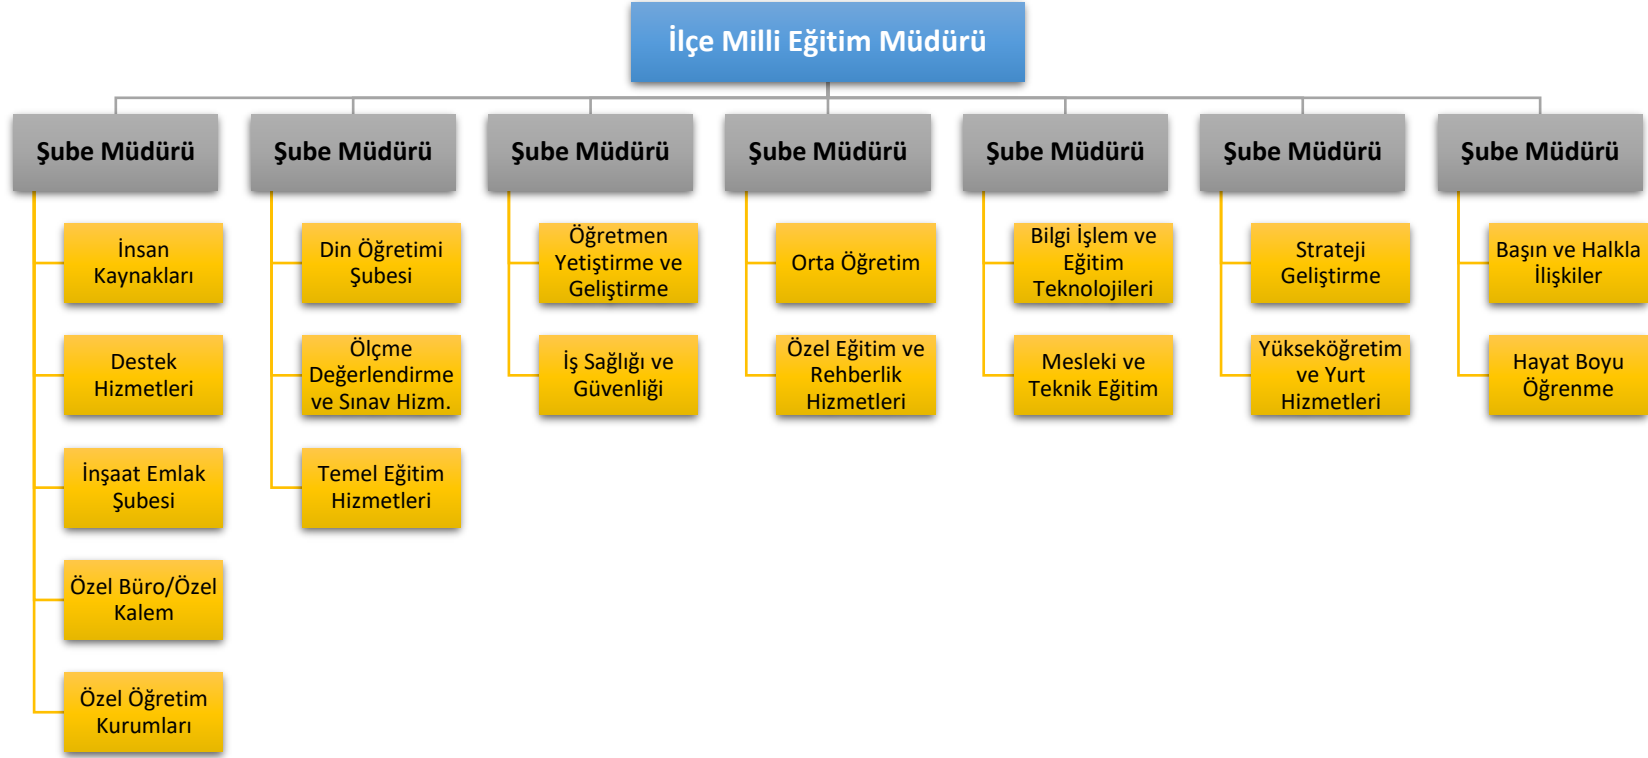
İlçe Milli Eğitim Müdürü

Şube Müdürü

İnsan Kaynakları

Destek Hizmetleri

İnşaat Emlak Şubesi

Özel Büro/Özel Kalem

Özel Öğretim Kurumları

Şube Müdürü

Din Öğretimi Şubesi

Ölçme Değerlendirme ve Sınav Hizm.

Temel Eğitim Hizmetleri

Şube Müdürü

Öğretmen Yetiştirme ve Geliştirme

İş Sağlığı ve Güvenliği

Şube Müdürü

Orta Öğretim

Özel Eğitim ve Rehberlik Hizmetleri

Şube Müdürü

Bilgi İşlem ve Eğitim Teknolojileri

Mesleki ve Teknik Eğitim

Şube Müdürü

Strateji Geliştirme

Yükseköğretim ve Yurt Hizmetleri

Şube Müdürü

Başın ve Halkla İlişkiler

Hayat Boyu Öğrenme